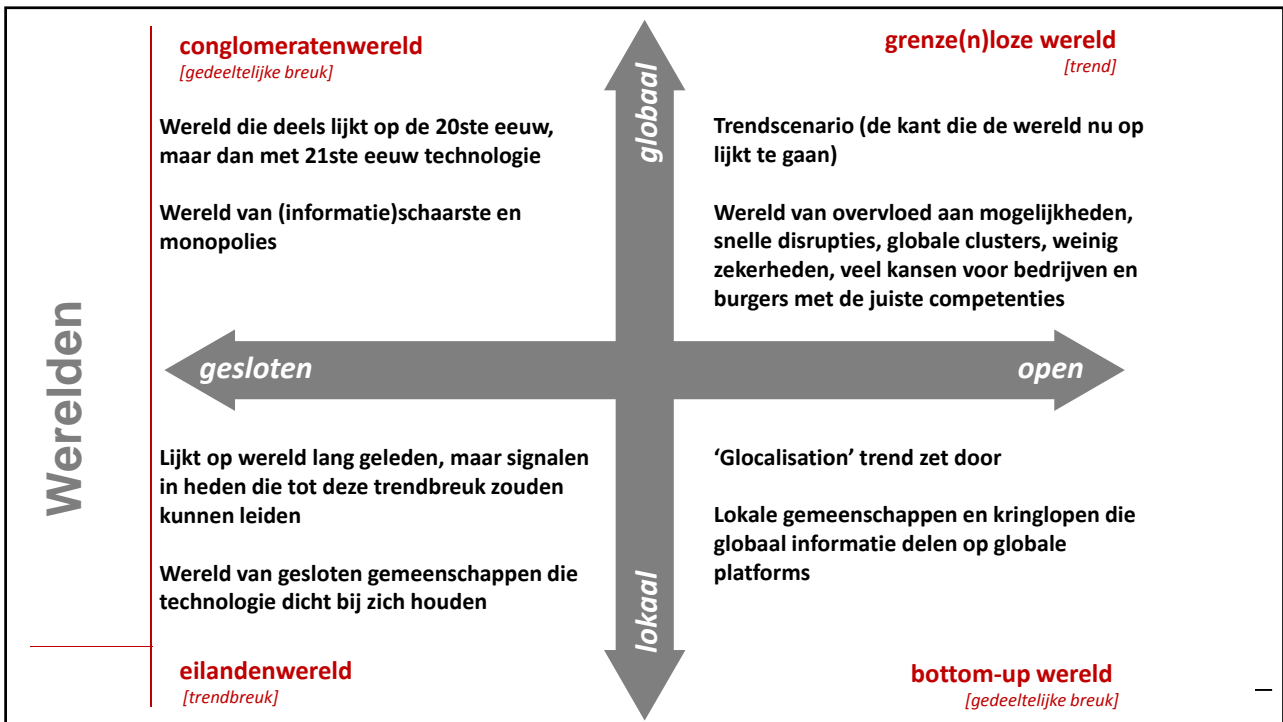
Werelden

conglomeratenwereld
[gedeeltelijke breuk]

Wereld die deels lijkt op de 20ste eeuw, maar dan met 21ste eeuw technologie

Wereld van (informatie)schaarste en monopolies

grenze(n)loze wereld
[trend]

Trendscenario (de kant die de wereld nu op lijkt te gaan)

Wereld van overvloed aan mogelijkheden, snelle disrupties, globale clusters, weinig zekerheden, veel kansen voor bedrijven en burgers met de juiste competenties

globaal

gesloten

open

lokaal

Lijkt op wereld lang geleden, maar signalen in heden die tot deze trendbreuk zouden kunnen leiden

Wereld van gesloten gemeenschappen die technologie dicht bij zich houden

eilandenwereld
[trendbreuk]

'Glocalisation' trend zet door

Lokale gemeenschappen en kringlopen die globaal informatie delen op globale platforms

bottom-up wereld
[gedeeltelijke breuk]